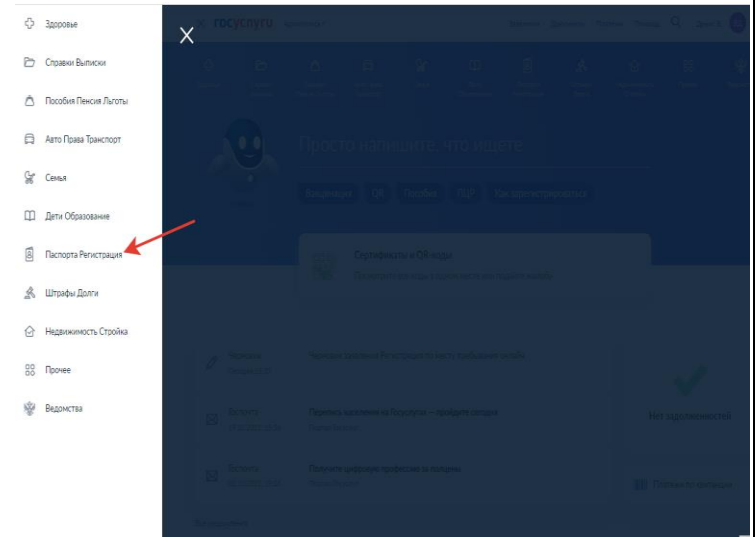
Здоровье

Справки Выписки

Пособия Пенсия Льготы

Авто Права Транспорт

Семья

Дети Образование

Паспорта Регистрация

Штрафы Долги

Недвижимость Стройка

Прочее

Ведомства

госуслуги

Просто напишите, что ищете

Вакцинация

QR

Пособия

ПДР

Сертификаты и QR-коды

Нет задолженностей

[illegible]